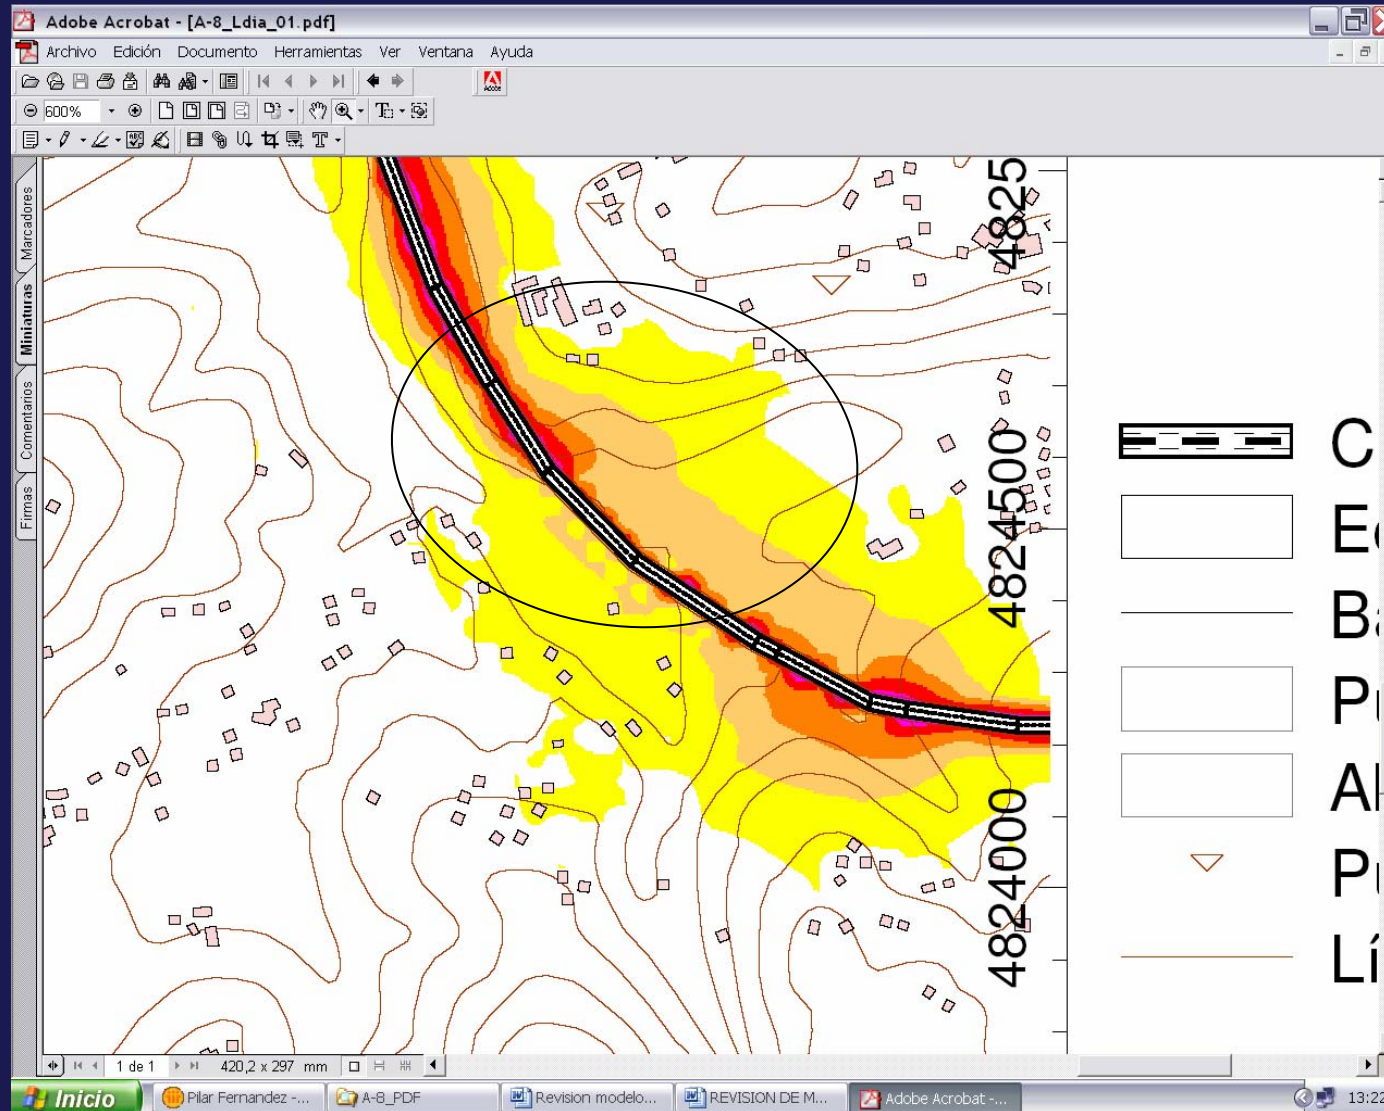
Adobe Acrobat - [A-8_Ldia_01.pdf]

Archivo Edición Documento Herramientas Ver Ventana Ayuda

600%

Marcadores

Miniaturas

Comentarios

Firmas

4825

4824500

4824000

C

E

B

P

A

P

L

1 de 1

420,2 x 297 mm

Inicio

Pilar Fernandez -...

A-8_PDF

Revision modelo...

REVISION DE M...

Adobe Acrobat -...

13:22